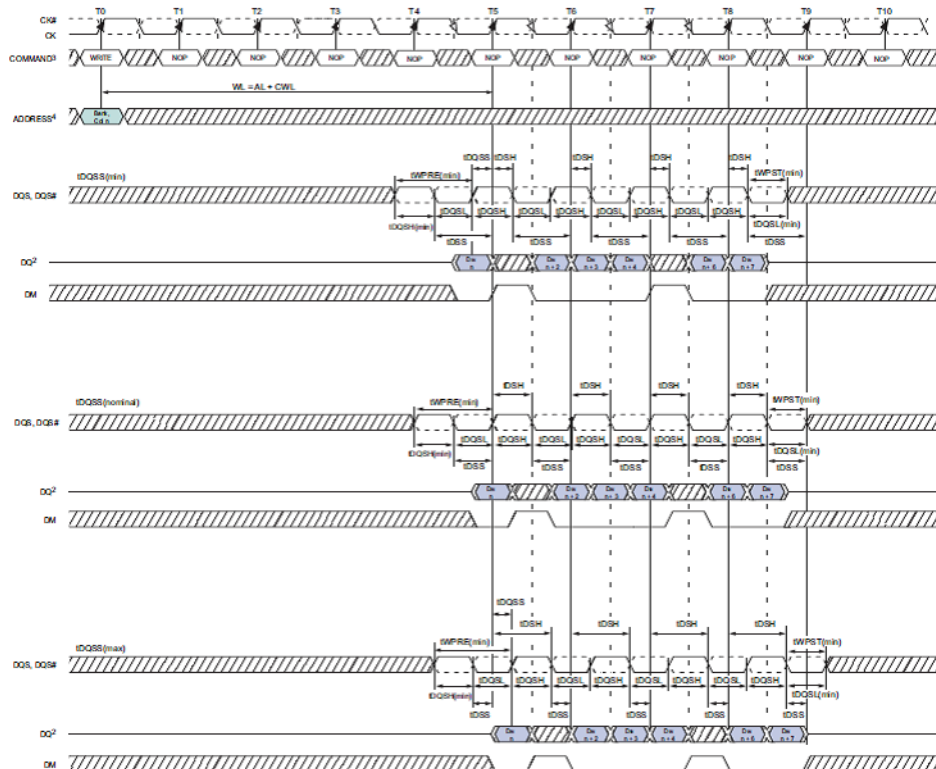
CK#
CK
T0 T1 T2 T3 T4 T5 T6 T7 T8 T9 T10
COMMAND$^3$ WRITE NOP NOP NOP NOP NOP NOP NOP NOP NOP NOP
WL = AL + CWL
ADDRESS$^4$ Bank, Col n

tDQSS(min)
tDQSS tDSH tDSH tDSH tDSH
tWPRE(min) tWPST(min)
DQS, DQS#
tDQSL tDQSH tDQSL tDQSH tDQSL tDQSH tDQSL tDQSH
tDQSH(min) tDQSL(min)
tDSS tDSS tDSS tDSS tDSS
DQ$^2$ Din n Din n + 2 Din n + 3 Din n + 4 Din n + 6 Din n + 7
DM

tDQSS(nominal)
tDSH tDSH tDSH tDSH
tWPRE(min) tWPST(min)
DQS, DQS#
tDQSL tDQSH tDQSL tDQSH tDQSL tDQSH tDQSL tDQSH
tDQSH(min) tDQSL(min)
tDSS tDSS tDSS tDSS tDSS
DQ$^2$ Din n Din n + 2 Din n + 3 Din n + 4 Din n + 6 Din n + 7
DM

tDQSS
tDQSS(max)
tDSH tDSH tDSH tDSH
tWPRE(min) tWPST(min)
DQS, DQS#
tDQSL tDQSH tDQSL tDQSH tDQSL tDQSH tDQSL tDQSH
tDQSH(min) tDQSL(min)
tDSS tDSS tDSS tDSS tDSS
DQ$^2$ Din n Din n + 2 Din n + 3 Din n + 4 Din n + 6 Din n + 7
DM